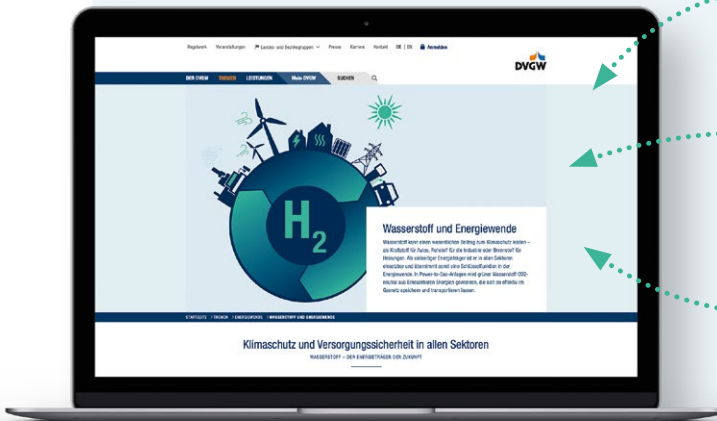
Regelwerk Veranstaltungen Landes- und Bezirksgruppen Presse Karriere Kontakt DE | EN Anmelden

DVGW

DER DVGW THEMEN LEISTUNGEN Mein DVGW SUCHEN

$H_2$

Wasserstoff und Energiewende

Wasserstoff kann einen wesentlichen Beitrag zum Klimaschutz leisten – als Kraftstoff für Autos, Rohstoff für die Industrie oder Brennstoff für Heizungen. Als vielseitiger Energieträger ist er in allen Sektoren einsetzbar und übernimmt somit eine Schlüsselfunktion in der Energiewende. In Power-to-Gas-Anlagen wird grüner Wasserstoff CO2-neutral aus Erneuerbaren Energien gewonnen, die sich so effizient im Gasnetz speichern und transportieren lassen.

STARTSEITE > THEMEN > ENERGIEWENDE > WASSERSTOFF UND ENERGIEWENDE

Klimaschutz und Versorgungssicherheit in allen Sektoren

WASSERSTOFF – DER ENERGIETRÄGER DER ZUKUNFT